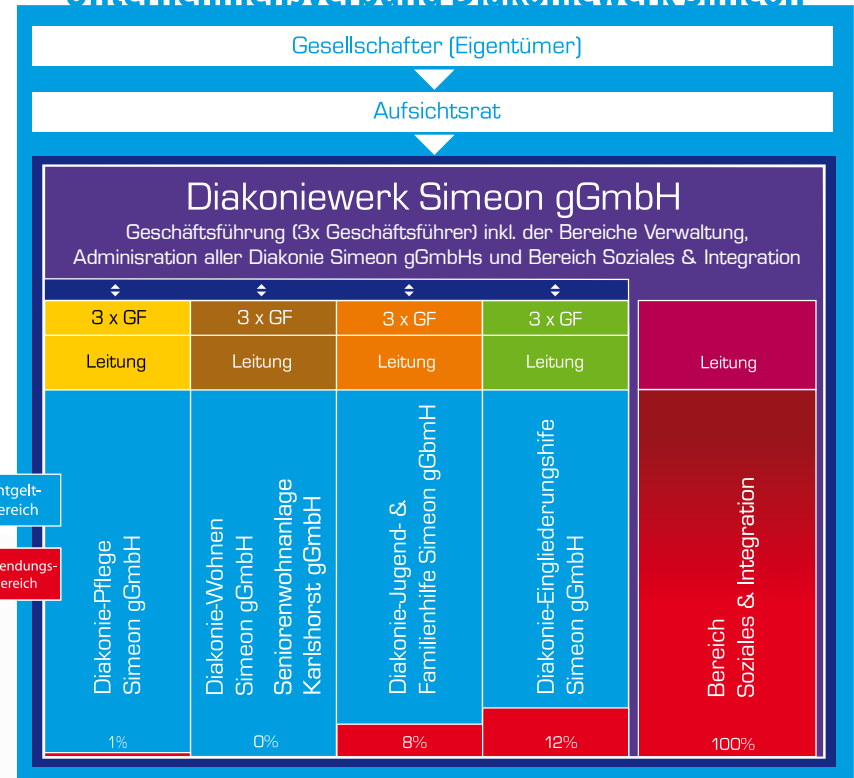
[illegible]

Gesellschafter (Eigentümer)

Aufsichtsrat

Diakoniewerk Simeon gGmbH

Geschäftsführung (3x Geschäftsführer) inkl. der Bereiche Verwaltung, Adminisration aller Diakonie Simeon gGmbHs und Bereich Soziales & Integration

| 3 x GF | 3 x GF | 3 x GF | 3 x GF | |
|---|---|---|---|---|
| Leitung | Leitung | Leitung | Leitung | Leitung |
| Diakonie-Pflege Simeon gGmbH | Diakonie-Wohnen Simeon gGmbH Seniorenwohnanlage Karlshorst gGmbH | Diakonie-Jugend- & Familienhilfe Simeon gGbmH | Diakonie-Eingliederungshife Simeon gGmbH | Bereich Soziales & Integration |
| 1% | 0% | 8% | 12% | 100% |

ntgelt-
ereich

endungs-
ereich